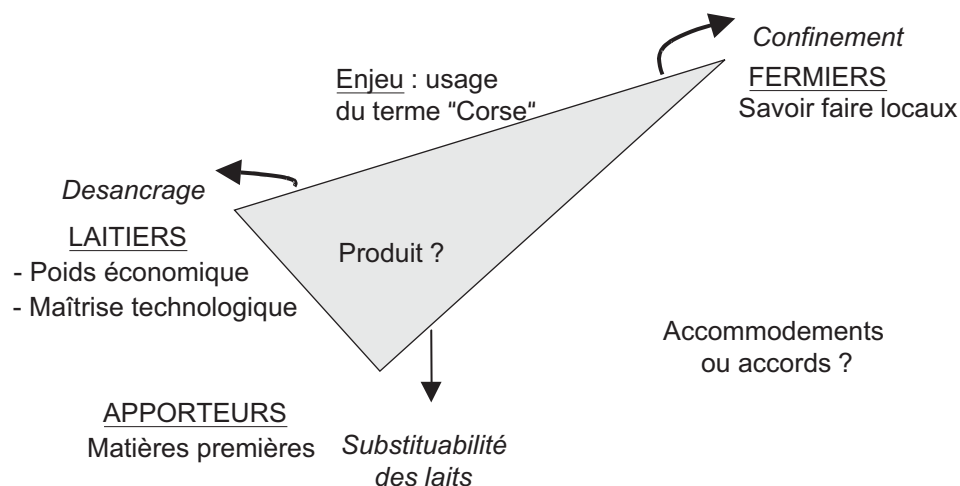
Confinement

Enjeu : usage du terme "Corse"

FERMIERS
Savoir faire locaux

Desancrage

LAITIERS
- Poids économique
- Maîtrise technologique

Produit ?

Accommodements ou accords ?

APPORTEURS
Matières premières

Substituabilité des laits